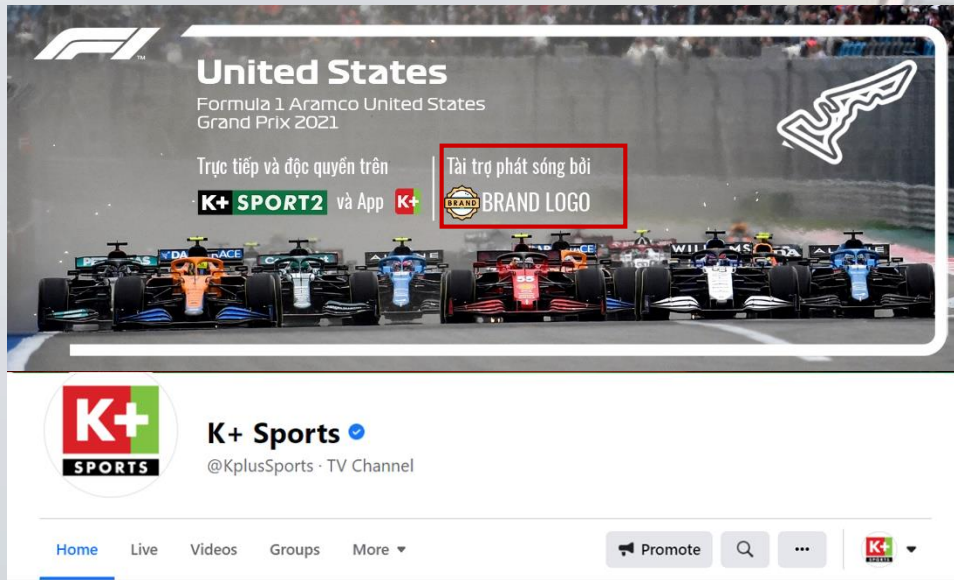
F1

United States

Formula 1 Aramco United States Grand Prix 2021

Trực tiếp và độc quyền trên

K+ SPORT2 và App K+

Tài trợ phát sóng bởi

BRAND BRAND LOGO

K+ SPORTS

K+ Sports

@KplusSports · TV Channel

Home Live Videos Groups More

Promote

K+ SPORTS